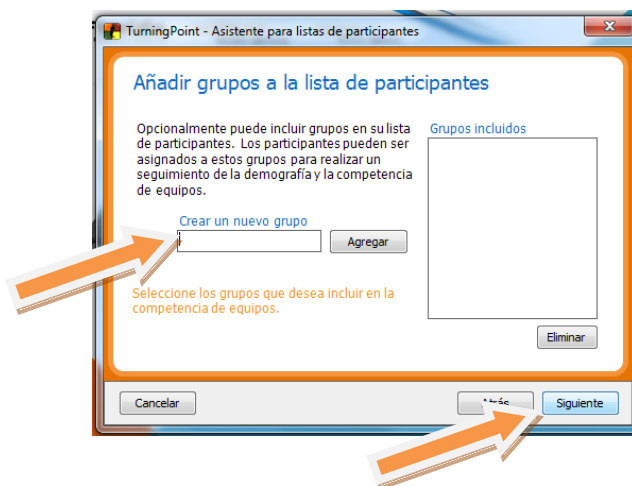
TurningPoint - Asistente para listas de participantes

Añadir grupos a la lista de participantes

Opcionalmente puede incluir grupos en su lista de participantes. Los participantes pueden ser asignados a estos grupos para realizar un seguimiento de la demografía y la competencia de equipos.

Grupos incluidos

Crear un nuevo grupo

Agregar

Seleccione los grupos que desea incluir en la competencia de equipos.

Eliminar

Cancelar

Atrás

Siguiente